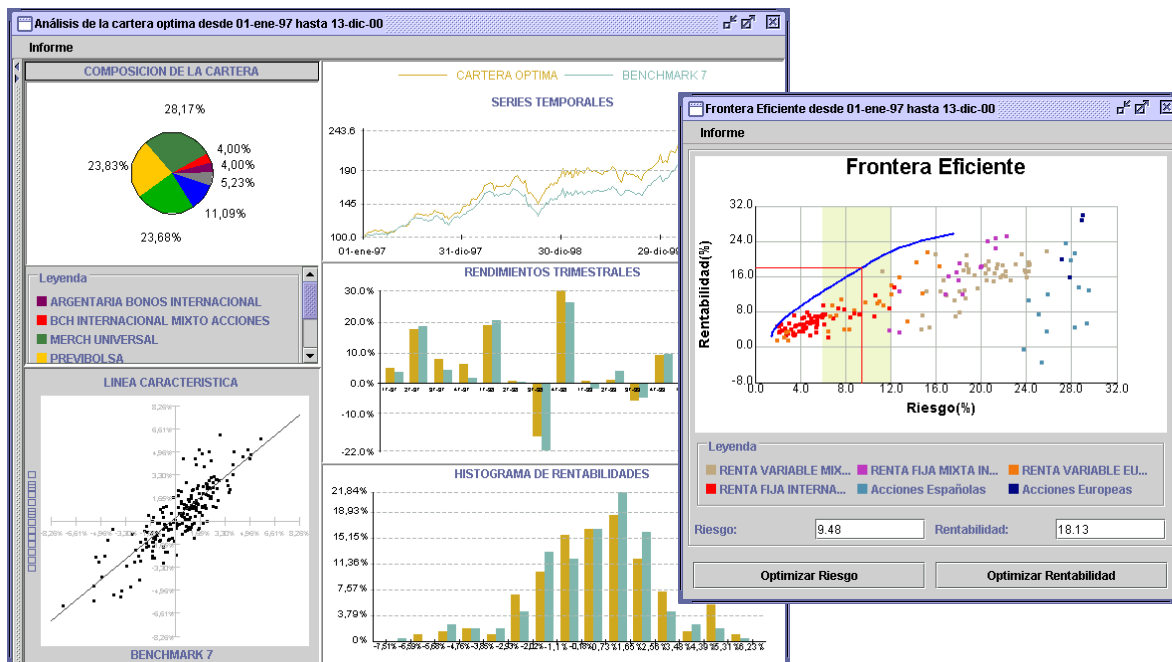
Análisis de la cartera optima desde 01-ene-97 hasta 13-dic-00

Informe

COMPOSICION DE LA CARTERA

28,17%
4,00%
4,00%
5,23%
11,09%
23,68%
23,83%

Leyenda
ARGENTARIA BONOS INTERNACIONAL
BCH INTERNACIONAL MIXTO ACCIONES
MERCH UNIVERSAL
PREVIBOLSA

LINEA CARACTERISTICA

BENCHMARK 7

CARTERA OPTIMA   BENCHMARK 7

SERIES TEMPORALES

243.6
190
145
100.0
01-ene-97
31-dic-97
30-dic-98
29-dic-99

RENDIMIENTOS TRIMESTRALES

30.0%
20.0%
10.0%
0.0%
-10.0%
-22.0%

HISTOGRAMA DE RENTABILIDADES

21,84%
18,93%
15,15%
11,36%
7,58%
3,79%
0%

Frontera Eficiente desde 01-ene-97 hasta 13-dic-00

Informe

Frontera Eficiente

Rentabilidad(%)
32.0
24.0
16.0
8.0
0.0
-8.0
0.0
4.0
8.0
12.0
16.0
20.0
24.0
28.0
32.0
Riesgo(%)

Leyenda
RENTA VARIABLE MIX...
RENTA FIJA MIXTA IN...
RENTA VARIABLE EU...
RENTA FIJA INTERNA...
Acciones Españolas
Acciones Europeas

Riesgo: 9.48
Rentabilidad: 18.13

Optimizar Riesgo
Optimizar Rentabilidad